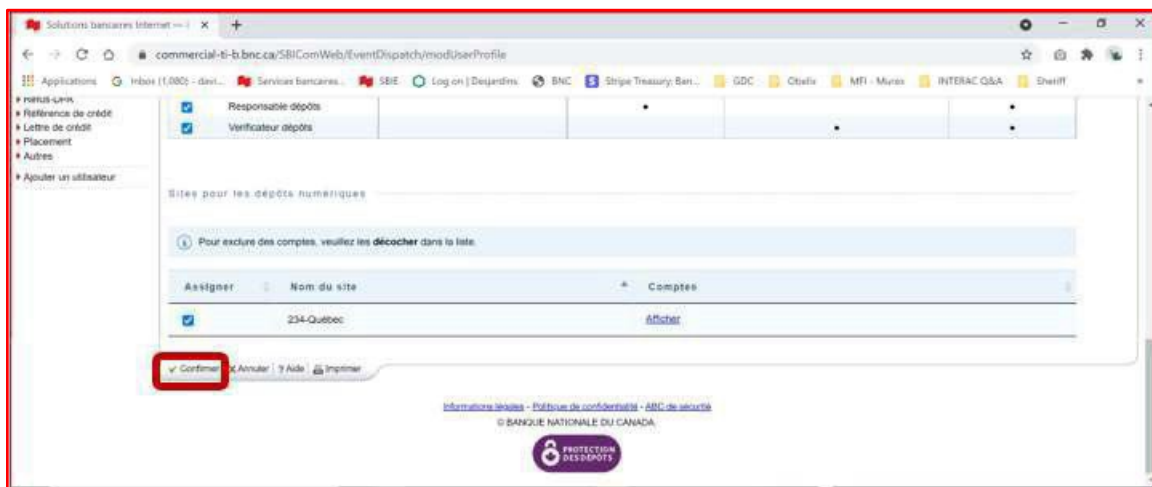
Solutions bancaires Internet — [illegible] ×

commercial-ti-b.bnc.ca/SBIComWeb/EventDispatch/modUserProfile

Applications Inbox (1,080) - davi... Services bancaires... SBIE Log on | Desjardins BNC Stripe Treasury: Ban... GDC Otisfix MFI - Murex INTERAC Q&A Sheriff

Refus-DPR
Référence de crédit
Lettre de crédit
Placement
Autres

Ajouter un utilisateur

| | | | | |
|---|---|---|---|---|
| ☑ | Responsable dépôts | • | | • |
| ☑ | Vérificateur dépôts | | • | • |

Sites pour les dépôts numériques

Pour exclure des comptes, veuillez les **décocher** dans la liste.

| Assigner | Nom du site | Comptes |
|---|---|---|
| ☑ | 234-Québec | Afficher |

Confirmer | Annuler | ? Aide | Imprimer

Informations légales - Politique de confidentialité - ABC de sécurité
© BANQUE NATIONALE DU CANADA

PROTECTION DES DÉPÔTS